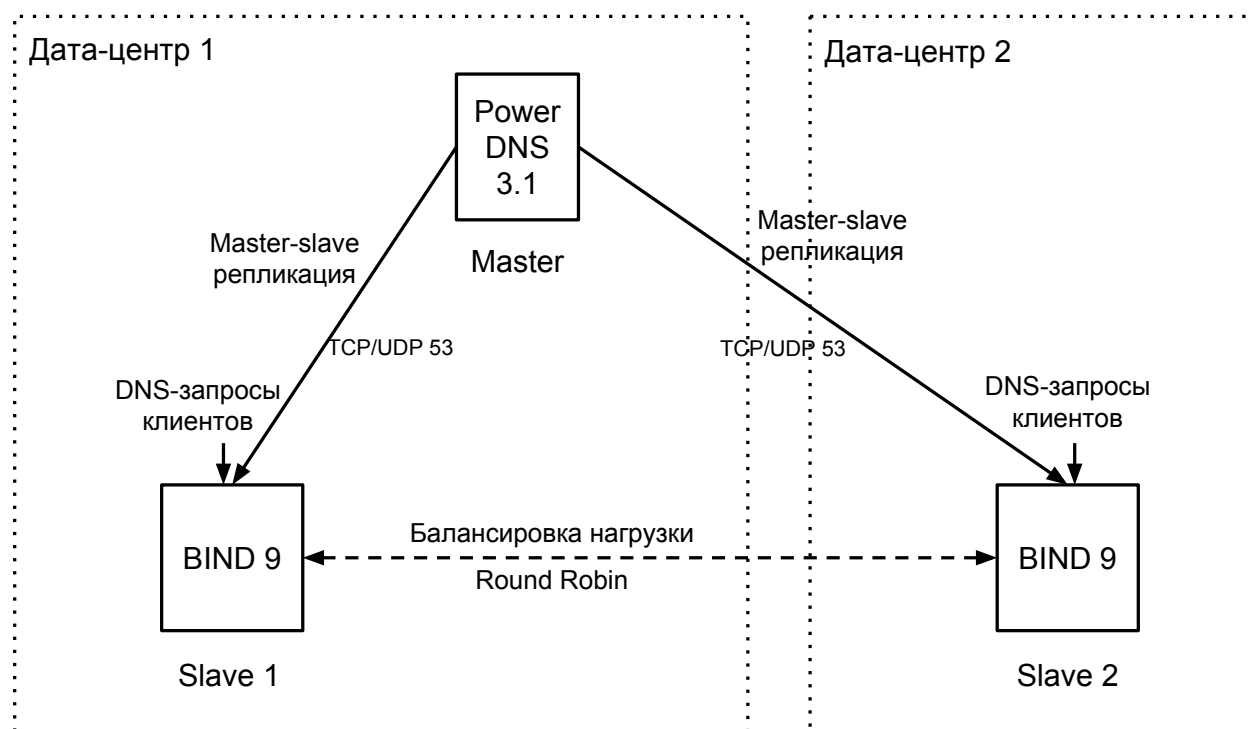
Дата-центр 1

Дата-центр 2

Power DNS 3.1

Master

Master-slave репликация

Master-slave репликация

TCP/UDP 53

TCP/UDP 53

DNS-запросы клиентов

DNS-запросы клиентов

BIND 9

Балансировка нагрузки

Round Robin

BIND 9

Slave 1

Slave 2